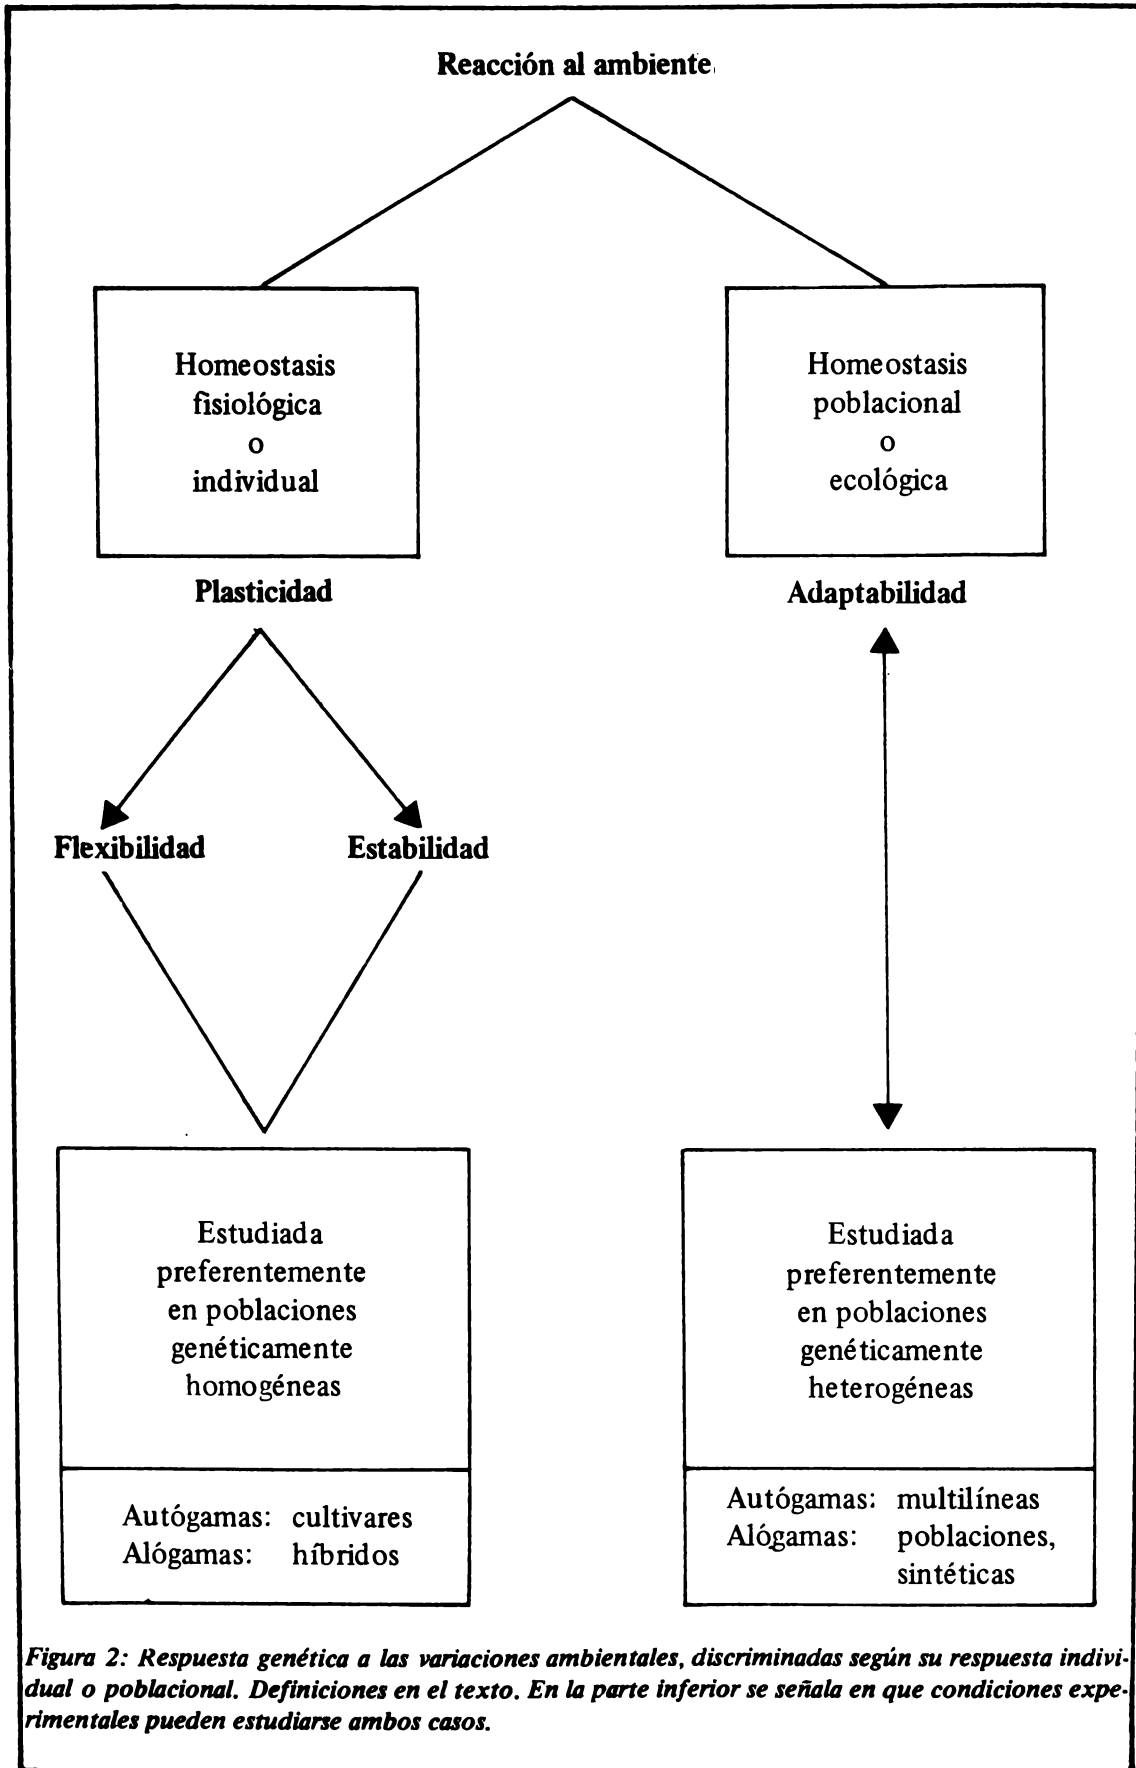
Reacción al ambiente

Homeostasis fisiológica o individual

Homeostasis poblacional o ecológica

Plasticidad

Adaptabilidad

Flexibilidad

Estabilidad

Estudiada preferentemente en poblaciones genéticamente homogéneas

Autógamas: cultivares
Alógamas: híbridos

Estudiada preferentemente en poblaciones genéticamente heterogéneas

Autógamas: multilíneas
Alógamas: poblaciones, sintéticas

Figura 2: Respuesta genética a las variaciones ambientales, discriminadas según su respuesta individual o poblacional. Definiciones en el texto. En la parte inferior se señala en que condiciones experimentales pueden estudiarse ambos casos.